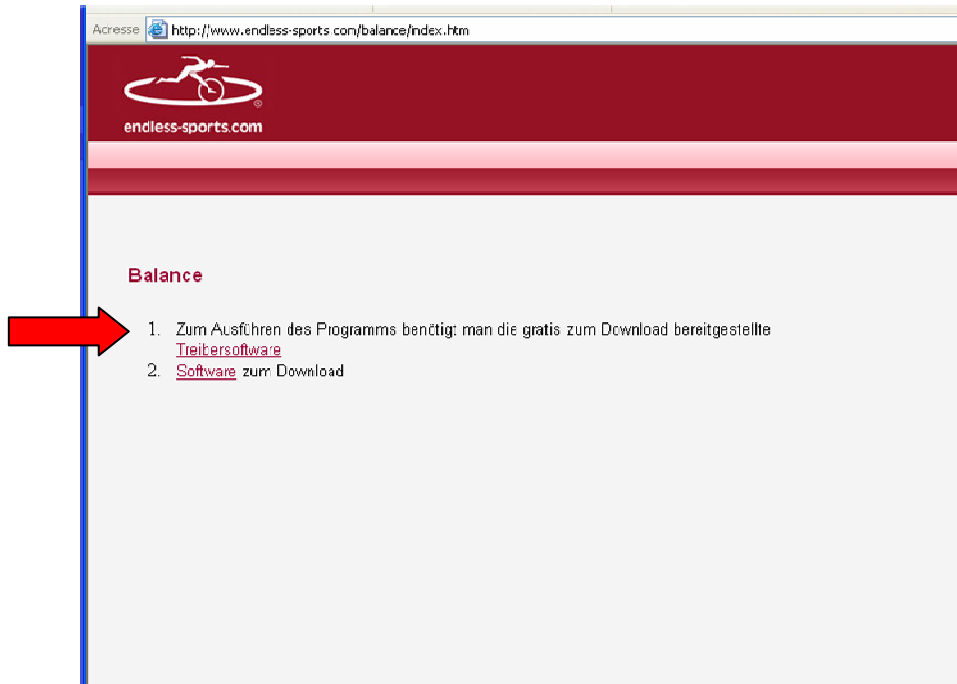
Acresse http://www.endless-sports com/balance/index.htm

endless-sports.com

Balance

1. Zum Ausführen des Programms benötigt man die gratis zum Download bereitgestellte Treibersoftware
2. Software zum Download